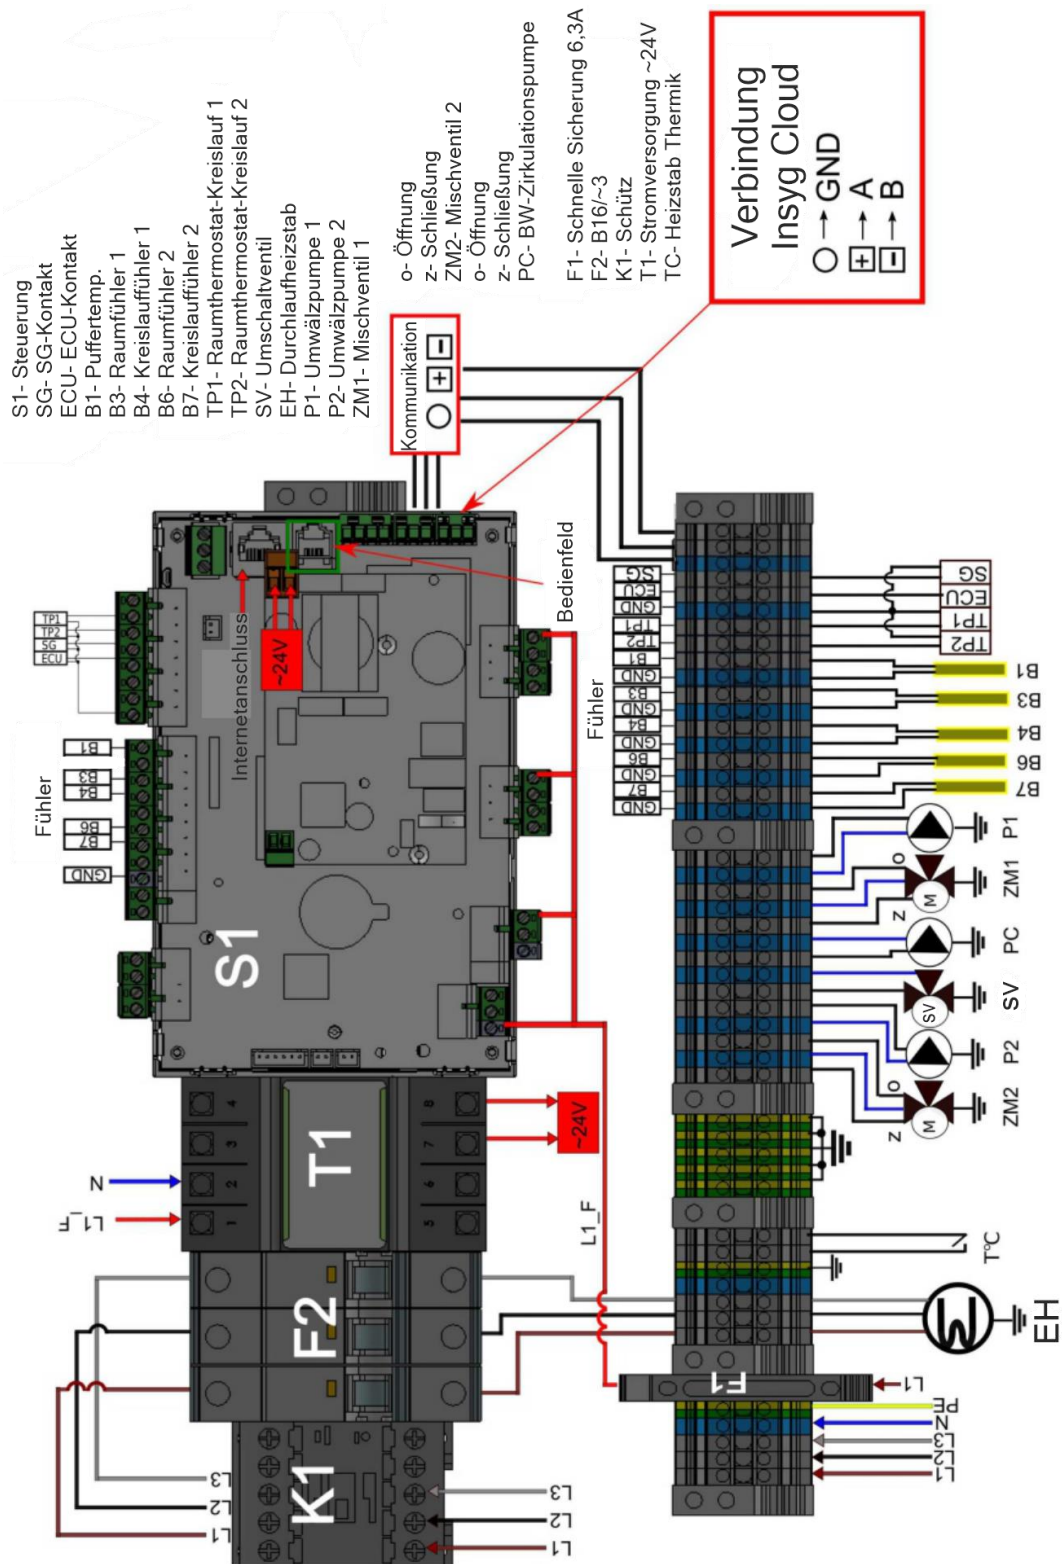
S1- Steuerung
SG- SG-Kontakt
ECU- ECU-Kontakt
B1- Puffertemp.
B3- Raumfühler 1
B4- Kreislauffühler 1
B6- Raumfühler 2
B7- Kreislauffühler 2
TP1- Raumthermostat-Kreislauf 1
TP2- Raumthermostat-Kreislauf 2
SV- Umschaltventil
EH- Durchlaufheizstab
P1- Umwälzpumpe 1
P2- Umwälzpumpe 2
ZM1- Mischventil 1
o- Öffnung
z- Schließung
ZM2- Mischventil 2
o- Öffnung
z- Schließung
PC- BW-Zirkulationspumpe
F1- Schnelle Sicherung 6,3A
F2- B16/~3
K1- Schütz
T1- Stromversorgung ~24V
TC- Heizstab Thermik

Verbindung Insyg Cloud
○ → GND
⊞ → A
⊟ → B

Kommunikation
○ ⊞ ⊟

Bedienfeld
Internetanschluss
~24V
TP1 TP2 SG ECU
Fühler
B1 B3 B4 B6 B7 GND
S1
T1
F2
K1
N
L1_F
L1_F
~24V
L3 L2 L1
L3 L2 L1
SG ECU GND TP1 TP2 B1 GND B3 GND B4 GND B6 GND B7 GND
Fühler
SG ECU TP1 TP2
B1 B3 B4 B6 B7
P1 ZM1 PC SV P2 ZM2
o z o z
M SV M
T°C
EH
F1
L1
PE N L3 L2 L1